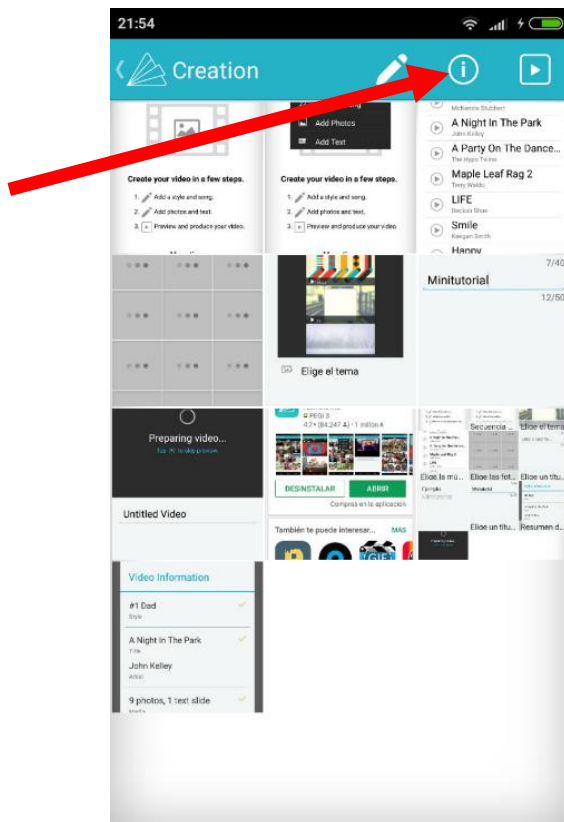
21:54

Creation

Add Photos
Add Text

Create your video in a few steps.
1. Add a style and song.
2. Add photos and text.
3. Preview and produce your video.

Create your video in a few steps.
1. Add a style and song.
2. Add photos and text.
3. Preview and produce your video.

A Night In The Park
John Kelley
A Party On The Dance...
The Hypo Twins
Maple Leaf Rag 2
Terry Waldo
LIFE
Smile
Happy

Elige el tema

Minitutorial
7/40
12/50

Preparing video...

Untitled Video

PEGI 3
DESINSTALAR
ABRIR
Compras en la aplicación
También te puede interesar...
MÁS

Secuencia
Elige el tema
Elige la mú...
Elige las fot...
Elige un títu...
Elige un títu...
Resumen d...

Video Information
#1 Dad
Style
A Night In The Park
Title
John Kelley
Artist
9 photos, 1 text slide
Media